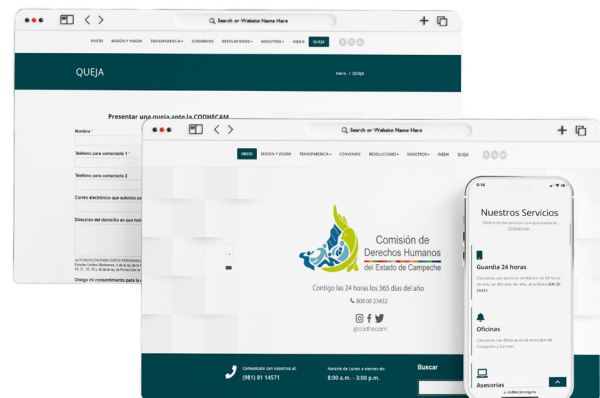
Search or Website Name Here

INICIO MISIÓN Y VISIÓN TRANSPARENCIA CONVENIOS RESOLUCIONES NOSOTROS INEDH QUEJA

QUEJA

Inicio / QUEJA

Presentar una queja ante la CODHECAM

Nombre *

Teléfono para contactarle 1 *

Teléfono para contactarle 2

Correo electrónico que autorizo pa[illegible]

Dirección del domicilio en que hab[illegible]

AUTORIZACIÓN PARA DATOS PERSONALES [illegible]

Otorgo mi consentimiento para la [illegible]

Search or Website Name Here

INICIO MISIÓN Y VISIÓN TRANSPARENCIA CONVENIOS RESOLUCIONES NOSOTROS INEDH QUEJA

Comisión de Derechos Humanos del Estado de Campeche

Contigo las 24 horas los 365 días del año

800 00 23432

@codhecam

Comunícate con nosotros al: (981) 81 14571

Horario de Lunes a viernes de: 8:00 a.m. - 3:00 p.m.

Buscar

Nuestros Servicios

Guardia 24 horas

Oficinas

Asesorías

codhecam.org.mx